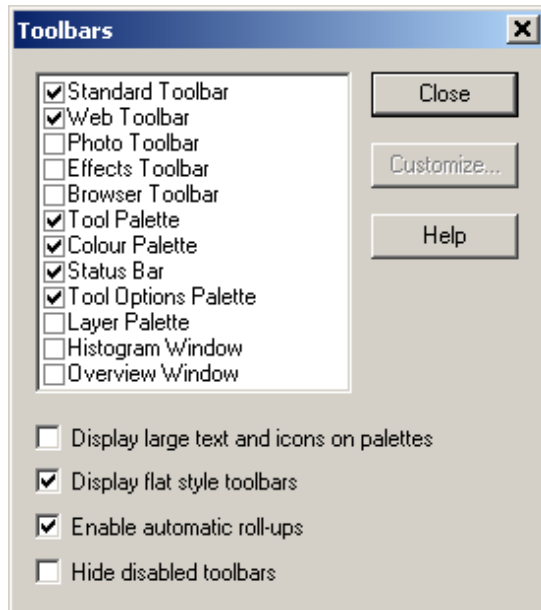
Toolbars

☑ Standard Toolbar
☑ Web Toolbar
☐ Photo Toolbar
☐ Effects Toolbar
☐ Browser Toolbar
☑ Tool Palette
☑ Colour Palette
☑ Status Bar
☑ Tool Options Palette
☐ Layer Palette
☐ Histogram Window
☐ Overview Window

Close

Customize...

Help

☐ Display large text and icons on palettes

☑ Display flat style toolbars

☑ Enable automatic roll-ups

☐ Hide disabled toolbars